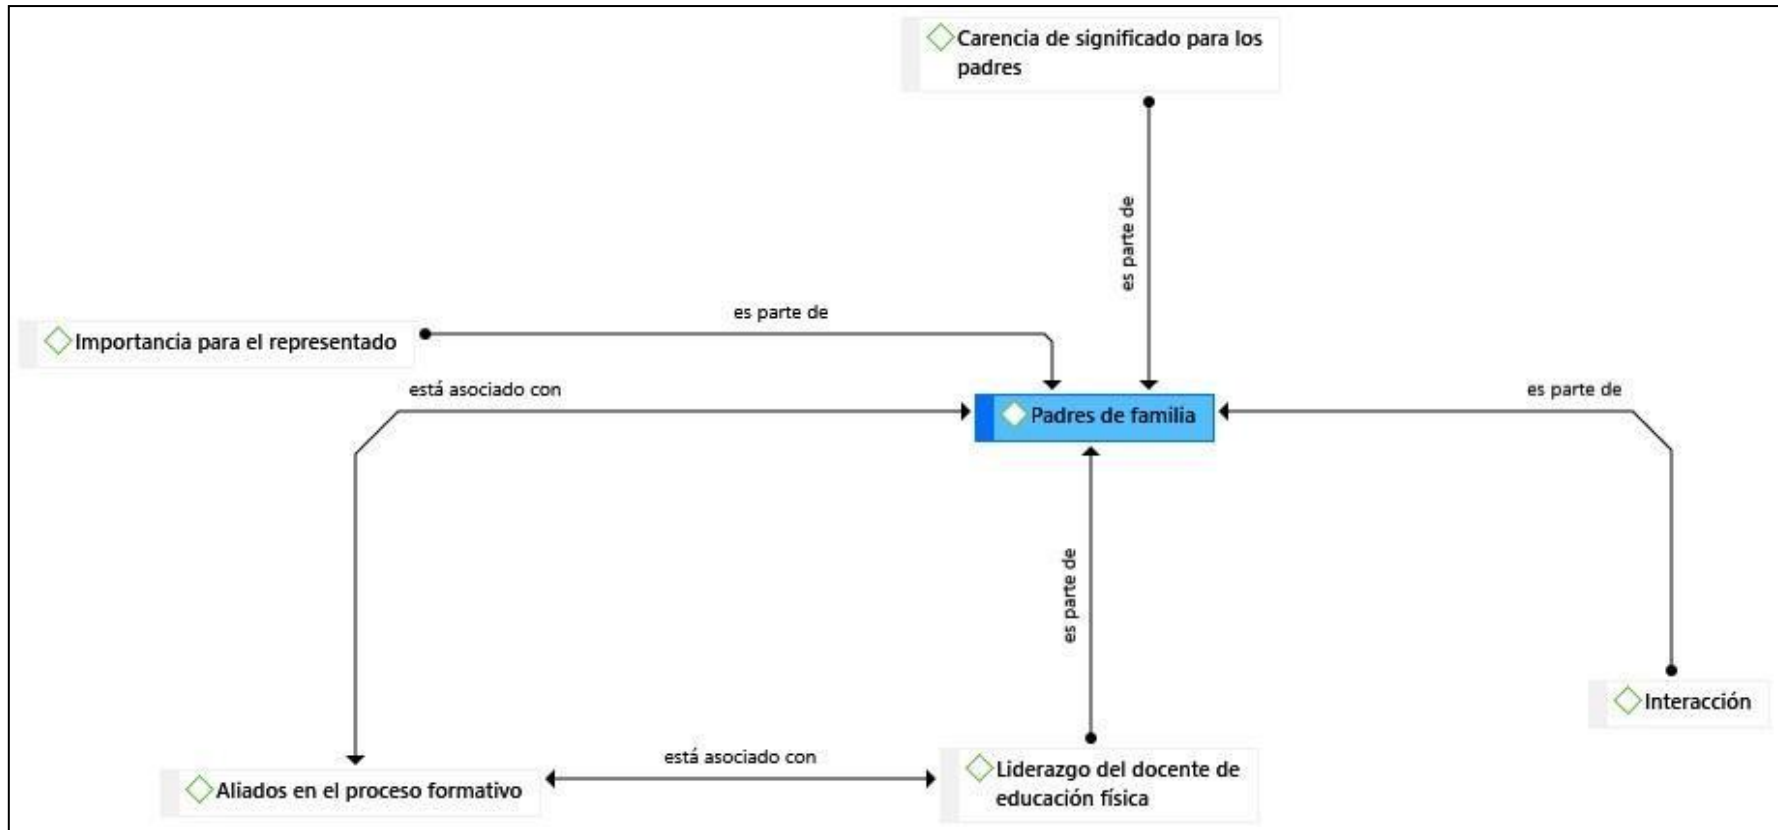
Carencia de significado para los padres

es parte de

Importancia para el representado

es parte de

está asociado con

Padres de familia

es parte de

es parte de

Interacción

está asociado con

Aliados en el proceso formativo

Liderazgo del docente de educación física